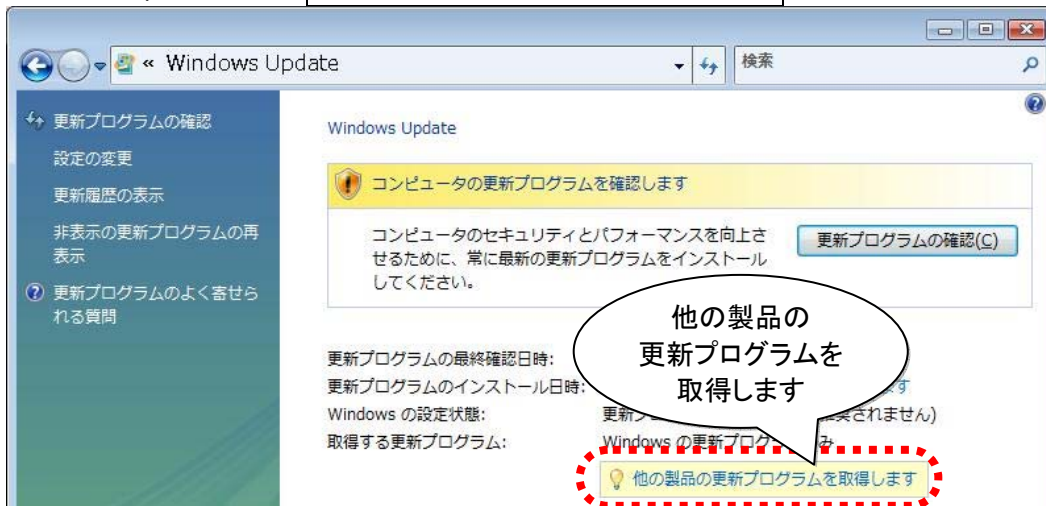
« Windows Update

検索

更新プログラムの確認

設定の変更

更新履歴の表示

非表示の更新プログラムの再表示

更新プログラムのよく寄せられる質問

Windows Update

コンピュータの更新プログラムを確認します

コンピュータのセキュリティとパフォーマンスを向上させるために、常に最新の更新プログラムをインストールしてください。

更新プログラムの確認(C)

他の製品の
更新プログラムを
取得します

更新プログラムの最終確認日時:

更新プログラムのインストール日時: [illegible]す

Windows の設定状態: 更新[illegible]奨されません)

取得する更新プログラム: Windows の更新プログ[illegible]み

他の製品の更新プログラムを取得します